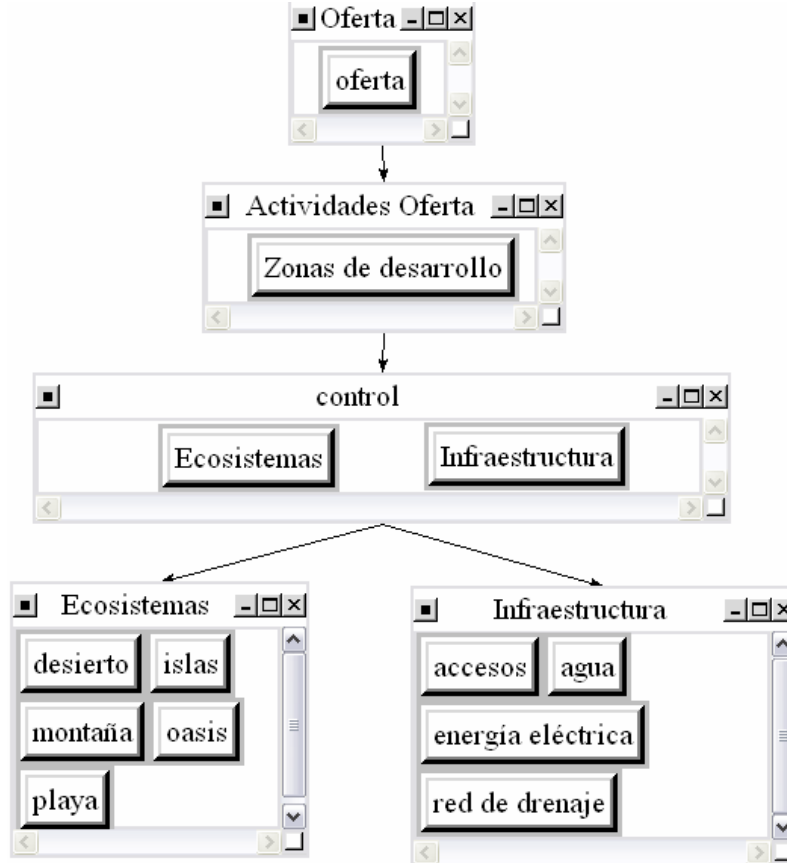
Oferta

oferta

Actividades Oferta

Zonas de desarrollo

control

Ecosistemas

Infraestructura

Ecosistemas

desierto

islas

montaña

oasis

playa

Infraestructura

accesos

agua

energía eléctrica

red de drenaje